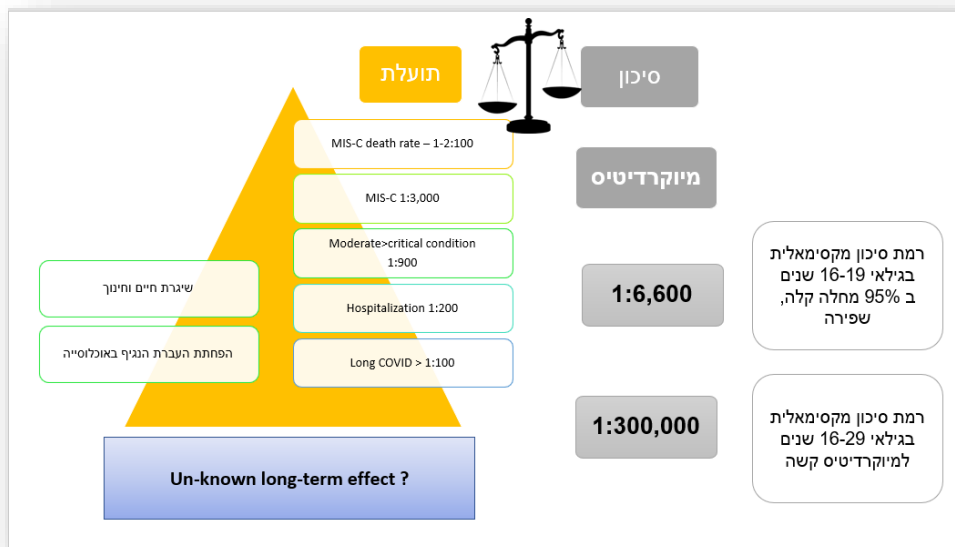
תועלת

סיכון

MIS-C death rate – 1-2:100

MIS-C 1:3,000

Moderate>critical condition 1:900

Hospitalization 1:200

Long COVID > 1:100

שיגרת חיים וחינוך

הפחתת העברת הנגיף באוכלוסייה

Un-known long-term effect ?

מיוקרדיטיס

1:6,600

רמת סיכון מקסימאלית בגילאי 16-19 שנים ב 95% מחלה קלה, שפירה

1:300,000

רמת סיכון מקסימאלית בגילאי 16-29 שנים למיוקרדיטיס קשה